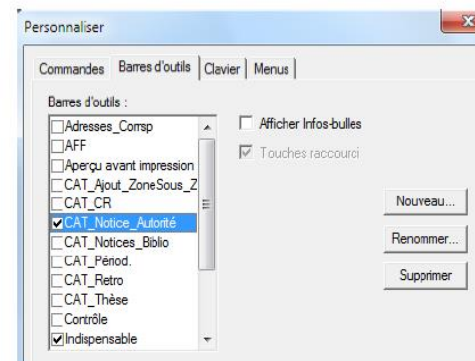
Personnaliser

Commandes | Barres d'outils | Clavier | Menus

Barres d'outils :

Adresses_Corrsp
AFF
Aperçu avant impression
CAT_Ajout_ZoneSous_Z
CAT_CR
CAT_Notice_Autorité
CAT_Notices_Biblio
CAT_Périod.
CAT_Retro
CAT_Thèse
Contrôle
Indispensable

Afficher Infos-bulles
Touches raccourci

Nouveau...
Renommer...
Supprimer